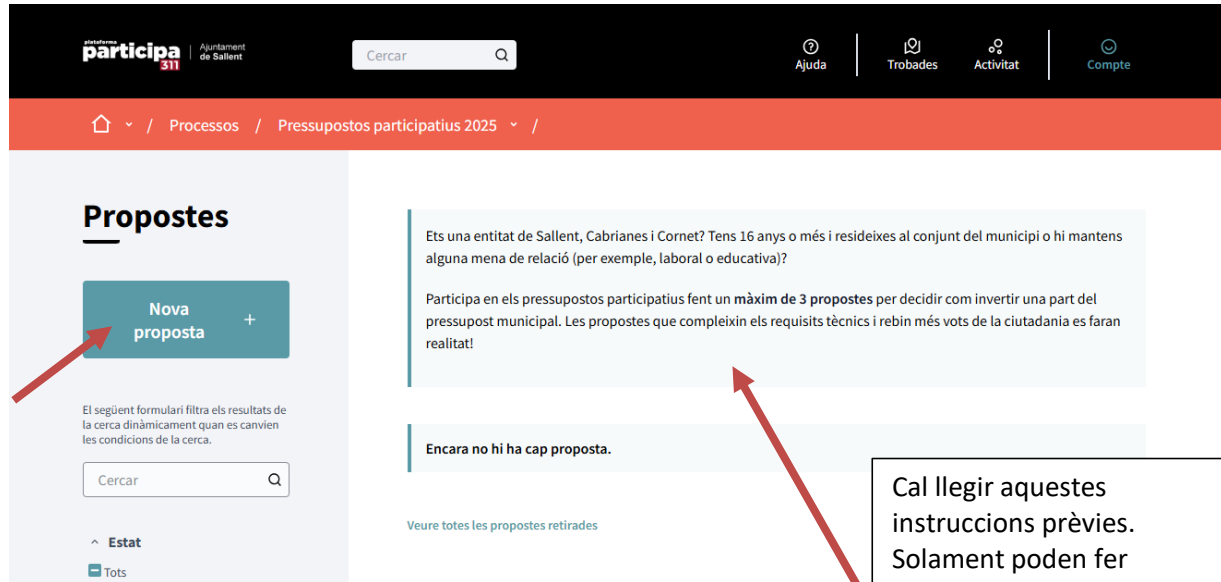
plataforma participa 311 | Ajuntament de Sallent

Cercar

Ajuda
Trobades
Activitat
Compte

/ Processos / Pressupostos participatius 2025 /

Propostes

Nova proposta +

El següent formulari filtra els resultats de la cerca dinàmicament quan es canvien les condicions de la cerca.

Cercar

Estat

Tots

Ets una entitat de Sallent, Cabrianes i Cornet? Tens 16 anys o més i resideixes al conjunt del municipi o hi mantens alguna mena de relació (per exemple, laboral o educativa)?

Participa en els pressupostos participatius fent un màxim de 3 propostes per decidir com invertir una part del pressupost municipal. Les propostes que compleixin els requisits tècnics i rebin més vots de la ciutadania es faran realitat!

Encara no hi ha cap proposta.

Veure totes les propostes retirades

Cal llegir aquestes instruccions prèvies. Solament poden fer